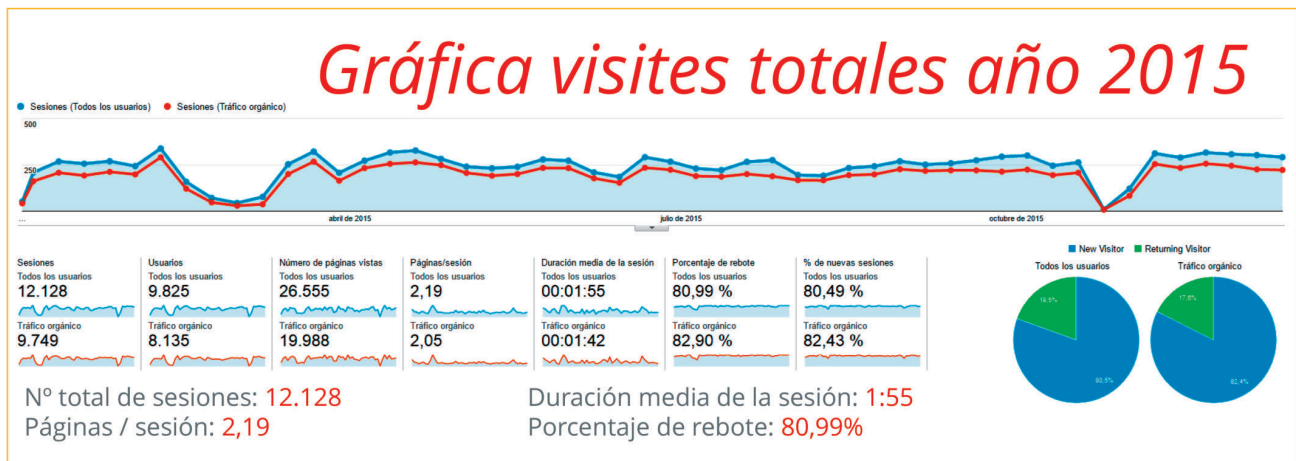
Gráfica visites totales año 2015

Sesiones (Todos los usuarios)   Sesiones (Tráfico orgánico)

500

250

...

abril de 2015   julio de 2015   octubre de 2015

| Sesiones | Usuarios | Número de páginas vistas | Páginas/sesión | Duración media de la sesión | Porcentaje de rebote | % de nuevas sesiones |
|---|---|---|---|---|---|---|
| Todos los usuarios | Todos los usuarios | Todos los usuarios | Todos los usuarios | Todos los usuarios | Todos los usuarios | Todos los usuarios |
| 12.128 | 9.825 | 26.555 | 2,19 | 00:01:55 | 80,99 % | 80,49 % |
| Tráfico orgánico | Tráfico orgánico | Tráfico orgánico | Tráfico orgánico | Tráfico orgánico | Tráfico orgánico | Tráfico orgánico |
| 9.749 | 8.135 | 19.988 | 2,05 | 00:01:42 | 82,90 % | 82,43 % |

New Visitor   Returning Visitor

Todos los usuarios   Tráfico orgánico

19,5%   80,5%   17,6%   82,4%

Nº total de sesiones: 12.128
Páginas / sesión: 2,19

Duración media de la sesión: 1:55
Porcentaje de rebote: 80,99%